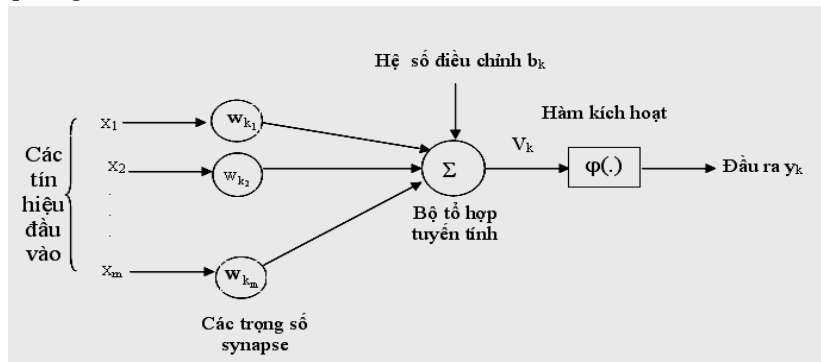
Hệ số điều chỉnh $b_k$

Hàm kích hoạt

Các tín hiệu đầu vào

$x_1$

$x_2$

.

.

$x_m$

$w_{k_1}$

$w_{k_2}$

$w_{k_m}$

$\Sigma$

$V_k$

$\varphi(.)$

Đầu ra $y_k$

Bộ tổ hợp tuyến tính

Các trọng số synapse